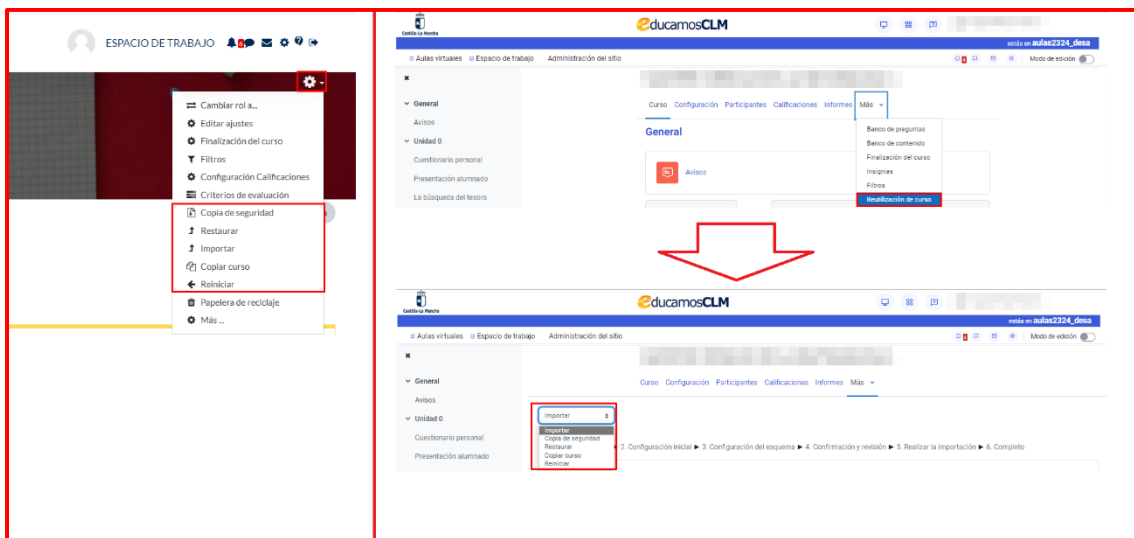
ESPACIO DE TRABAJO

Cambiar rol a...
Editar ajustes
Finalización del curso
Filtros
Configuración Calificaciones
Criterios de evaluación
Copia de seguridad
Restaurar
Importar
Copiar curso
Reiniciar
Papelera de reciclaje
Más ...

Castilla-La Mancha
educamosCLM
estás en aulas2324_desa
Aulas virtuales
Espacio de trabajo
Administración del sitio
Modo de edición
General
Avisos
Unidad 0
Cuestionario personal
Presentación alumnado
La búsqueda del tesoro
Curso Configuración Participantes Calificaciones Informes Más
General
Avisos
Banco de preguntas
Banco de contenido
Finalización del curso
Insignias
Filtros
Reutilización de curso

Castilla-La Mancha
educamosCLM
estás en aulas2324_desa
Aulas virtuales
Espacio de trabajo
Administración del sitio
Modo de edición
General
Avisos
Unidad 0
Cuestionario personal
Presentación alumnado
Curso Configuración Participantes Calificaciones Informes Más
Importar
Importar
Copia de seguridad
Restaurar
Copiar curso
Reiniciar
2. Configuración inicial ► 3. Configuración del esquema ► 4. Confirmación y revisión ► 5. Realizar la importación ► 6. Completo